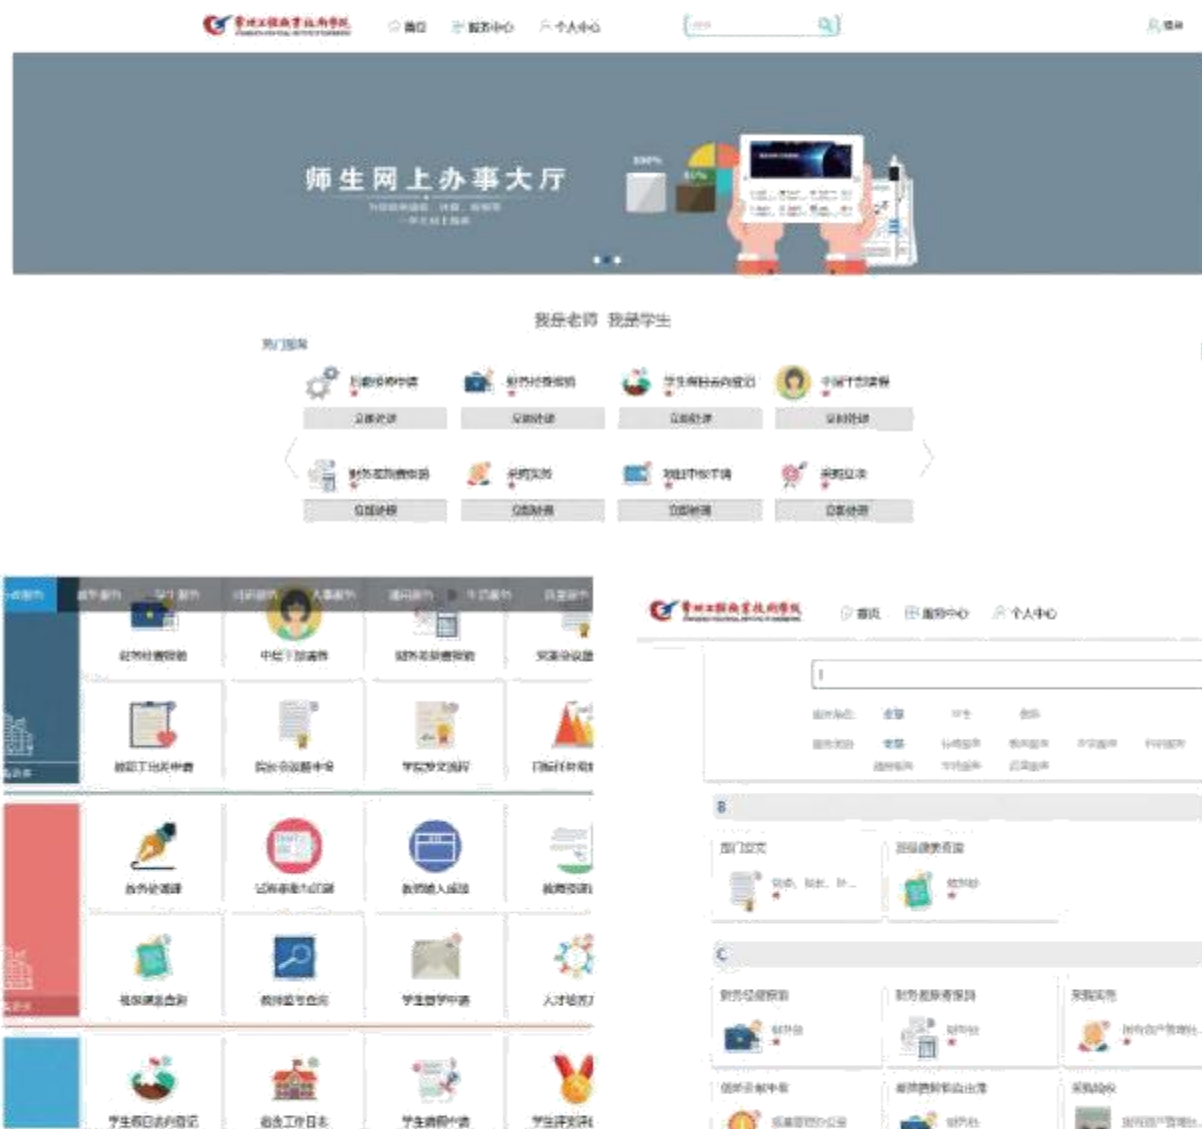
首页　服务中心　个人中心

师生网上办事大厅

我是老师　我是学生

热门服务

立即办理　立即办理　立即办理　立即办理

立即办理　立即办理　立即办理　立即办理

财务报销预约　中层干部请假　财务在线报销

学生假日去向登记　宿舍工作日志　学生请假申请

首页　服务中心　个人中心

B

C

财务报销预约　财务在线报销